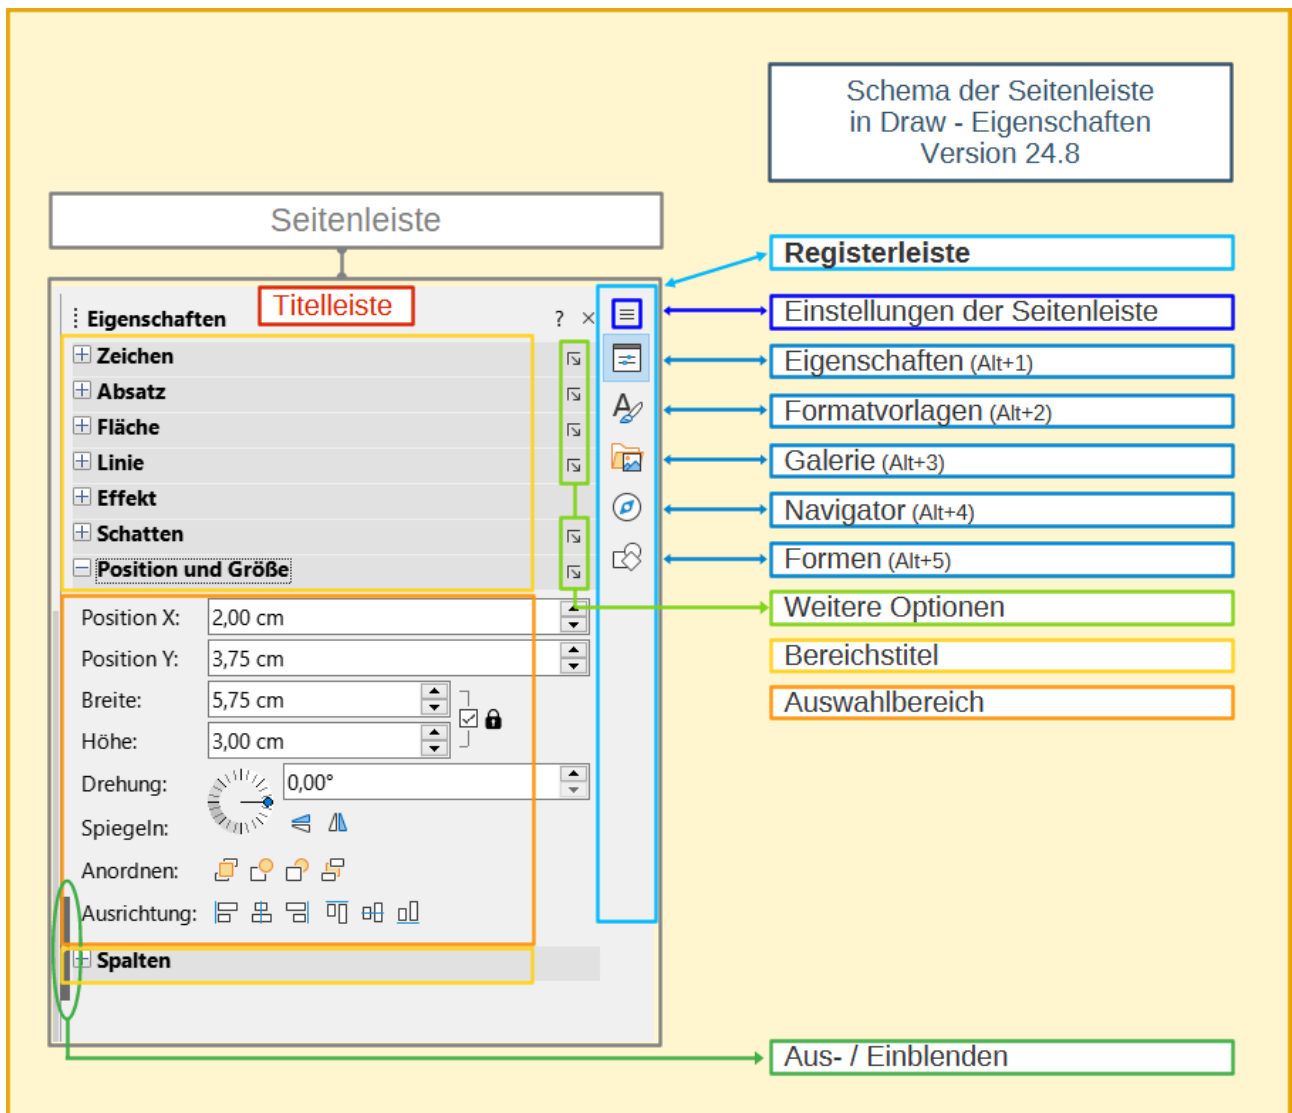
Schema der Seitenleiste in Draw - Eigenschaften Version 24.8

Seitenleiste

Eigenschaften

Titelleiste

? ×

Zeichen

Absatz

Fläche

Linie

Effekt

Schatten

Position und Größe

Position X: 2,00 cm

Position Y: 3,75 cm

Breite: 5,75 cm

Höhe: 3,00 cm

Drehung: 0,00°

Spiegeln:

Anordnen:

Ausrichtung:

Spalten

Registerleiste

Einstellungen der Seitenleiste

Eigenschaften (Alt+1)

Formatvorlagen (Alt+2)

Galerie (Alt+3)

Navigator (Alt+4)

Formen (Alt+5)

Weitere Optionen

Bereichstitel

Auswahlbereich

Aus- / Einblenden